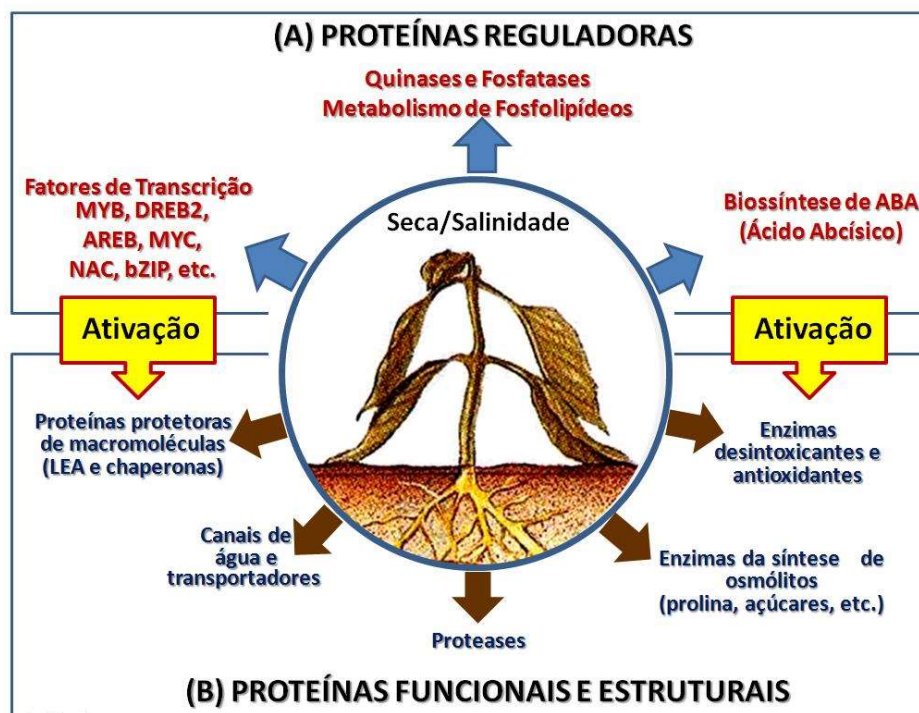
(A) PROTEÍNAS REGULADORAS

Quinases e Fosfatases
Metabolismo de Fosfolipídeos

Fatores de Transcrição
MYB, DREB2,
AREB, MYC,
NAC, bZIP, etc.

Seca/Salinidade

Biossíntese de ABA
(Ácido Abcísico)

Ativação

Ativação

Proteínas protetoras de macromoléculas
(LEA e chaperonas)

Enzimas desintoxicantes e antioxidantes

Canais de água e transportadores

Enzimas da síntese de osmólitos
(prolina, açúcares, etc.)

Proteases

(B) PROTEÍNAS FUNCIONAIS E ESTRUTURAIS